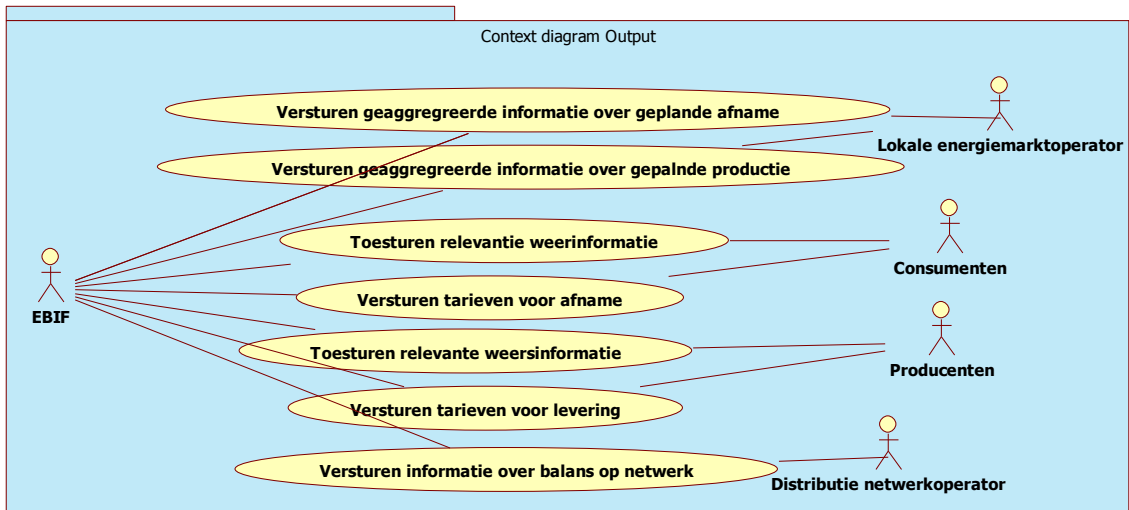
Context diagram Output

Versturen geaggregreerde informatie over geplande afname

Versturen geaggregreerde informatie over gepalnde productie

Toesturen relevantie weerinformatie

Versturen tarieven voor afname

Toesturen relevante weersinformatie

Versturen tarieven voor levering

Versturen informatie over balans op netwerk

EBIF

Lokale energiemarktoperator

Consumenten

Producenten

Distributie netwerkoperator